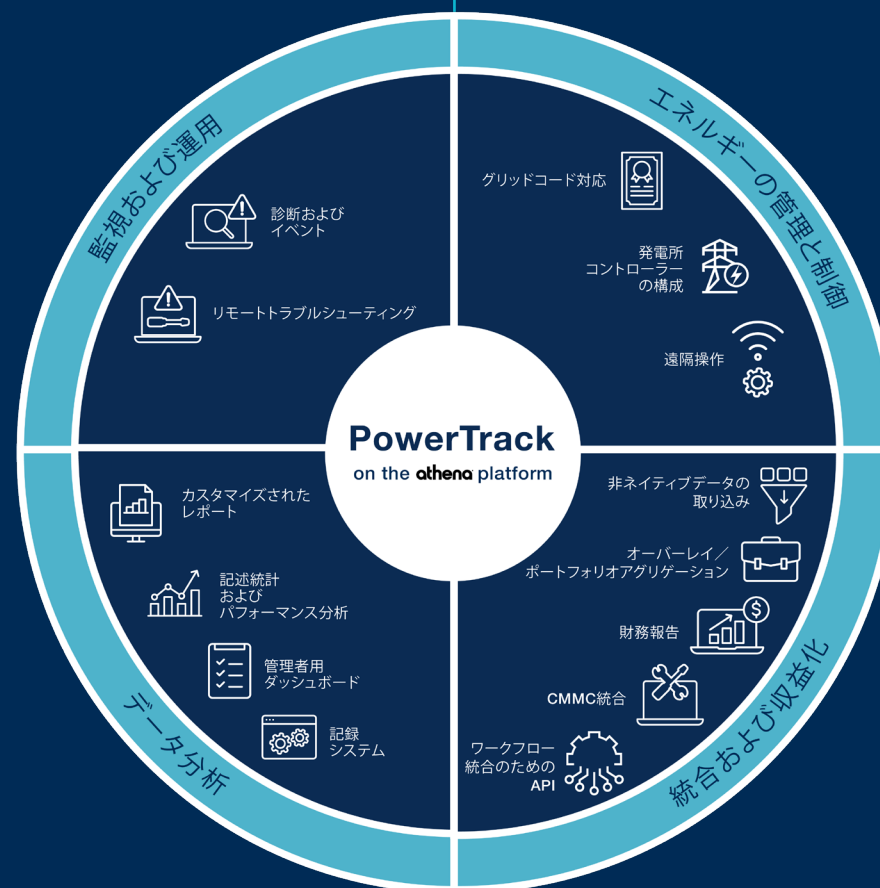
監視および運用

診断および
イベント

リモートトラブルシューティング

エネルギーの管理と制御

グリッドコード対応

発電所
コントローラー
の構成

遠隔操作

PowerTrack
on the athena platform

カスタマイズされた
レポート

記述統計
および
パフォーマンス分析

管理者用
ダッシュボード

記録
システム

データ分析

非ネイティブデータの
取り込み

オーバーレイ／
ポートフォリオアグリゲーション

財務報告

CMMC統合

ワークフロー
統合のための
API

統合および収益化